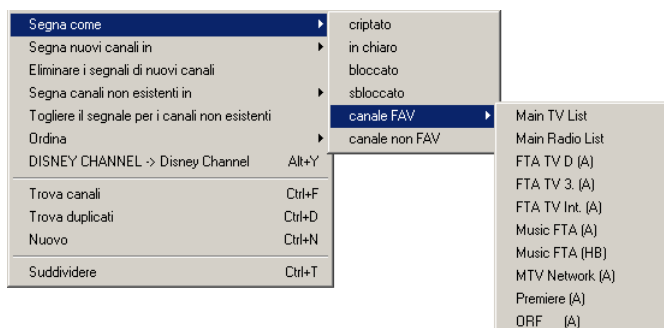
Segna come
Segna nuovi canali in
Eliminare i segnali di nuovi canali
Segna canali non esistenti in
Togliere il segnale per i canali non esistenti
Ordina
DISNEY CHANNEL -> Disney Channel Alt+Y
Trova canali Ctrl+F
Trova duplicati Ctrl+D
Nuovo Ctrl+N
Suddividere Ctrl+T

criptato
in chiaro
bloccato
sbloccato
canale FAV
canale non FAV

Main TV List
Main Radio List
FTA TV D (A)
FTA TV 3. (A)
FTA TV Int. (A)
Music FTA (A)
Music FTA (HB)
MTV Network (A)
Premiere (A)
ORF (A)